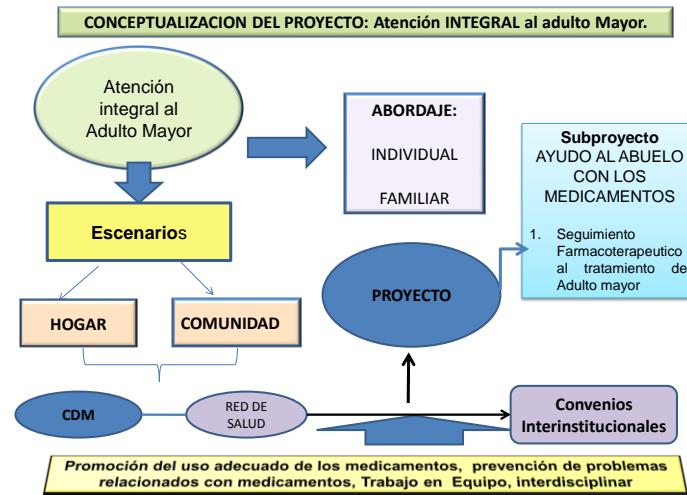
CONCEPTUALIZACION DEL PROYECTO: Atención INTEGRAL al adulto Mayor.

Atención integral al Adulto Mayor

ABORDAJE:

INDIVIDUAL

FAMILIAR

Subproyecto
AYUDO AL ABUELO CON LOS MEDICAMENTOS

1. Seguimiento Farmacoterapeutico al tratamiento de Adulto mayor

Escenarios

PROYECTO

HOGAR

COMUNIDAD

CDM

RED DE SALUD

Convenios Interinstitucionales

Promoción del uso adecuado de los medicamentos, prevención de problemas relacionados con medicamentos, Trabajo en Equipo, interdisciplinar